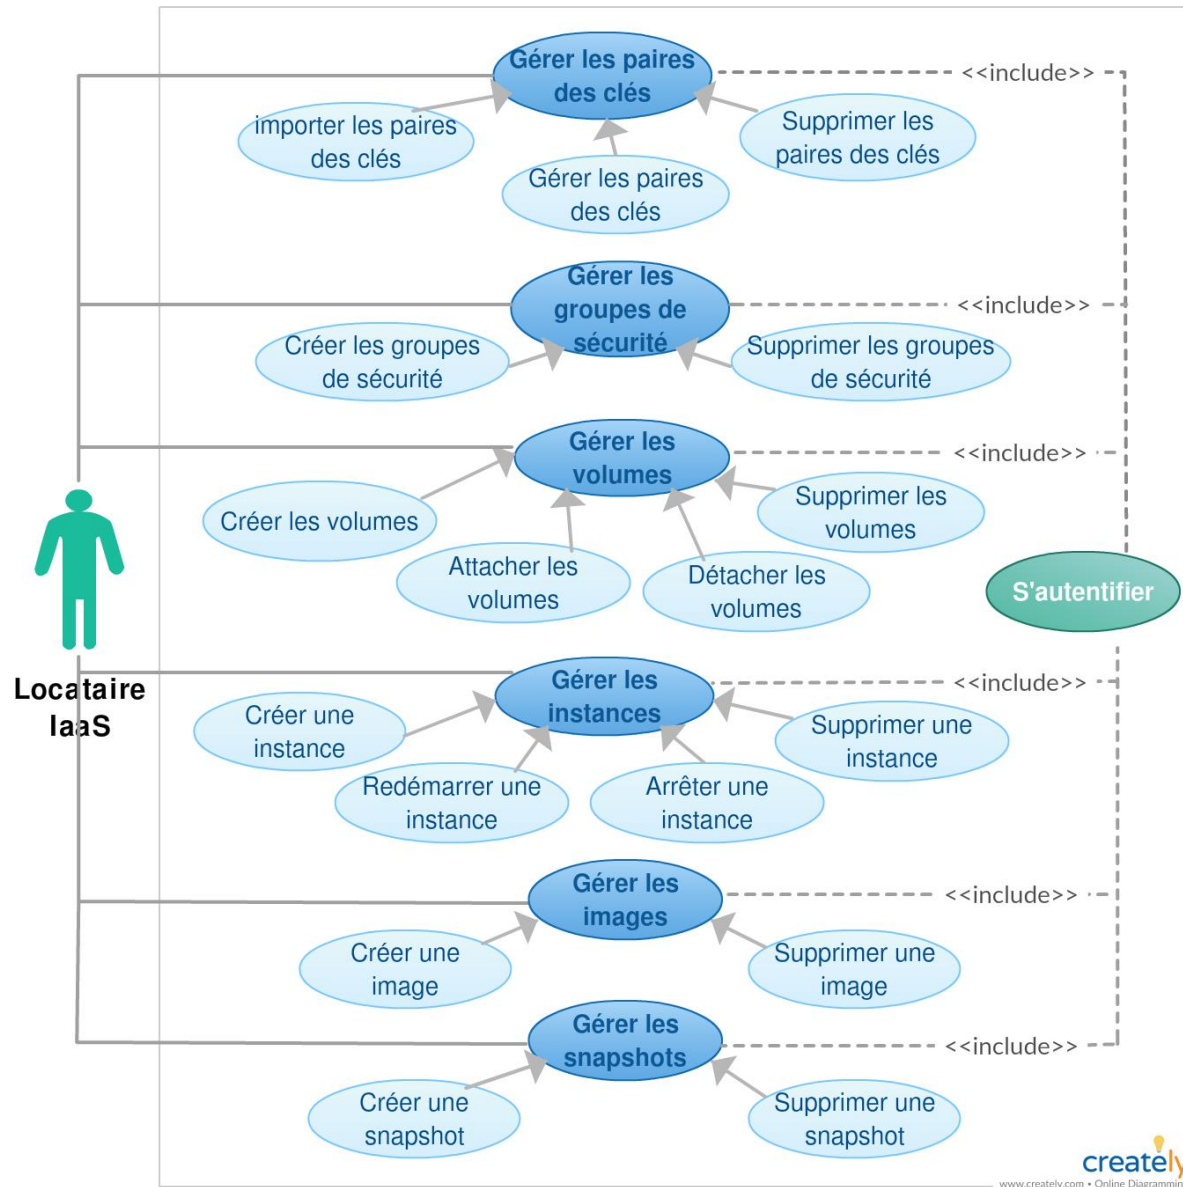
Gérer les paires des clés

<<include>>

importer les paires des clés

Supprimer les paires des clés

Gérer les paires des clés

Gérer les groupes de sécurité

<<include>>

Créer les groupes de sécurité

Supprimer les groupes de sécurité

Gérer les volumes

<<include>>

Créer les volumes

Supprimer les volumes

Attacher les volumes

Détacher les volumes

S'autentifier

Locataire IaaS

Gérer les instances

<<include>>

Créer une instance

Supprimer une instance

Redémarrer une instance

Arrêter une instance

Gérer les images

<<include>>

Créer une image

Supprimer une image

Gérer les snapshots

<<include>>

Créer une snapshot

Supprimer une snapshot

creately
www.creately.com • Online Diagrammin